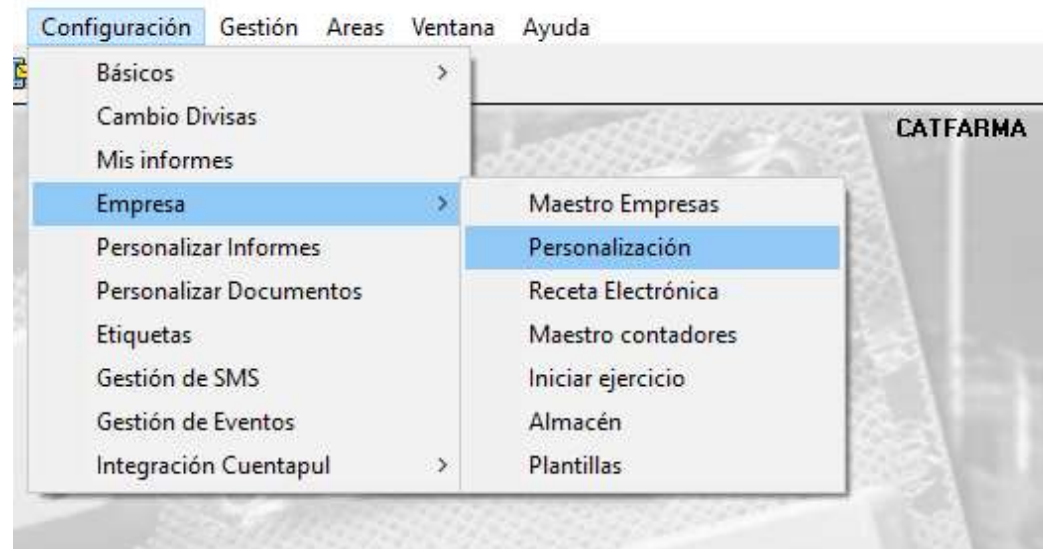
Configuración Gestión Areas Ventana Ayuda

Básicos >
Cambio Divisas
Mis informes
Empresa >
Personalizar Informes
Personalizar Documentos
Etiquetas
Gestión de SMS
Gestión de Eventos
Integración Cuentapul >

Maestro Empresas
Personalización
Receta Electrónica
Maestro contadores
Iniciar ejercicio
Almacén
Plantillas

CATFARMA